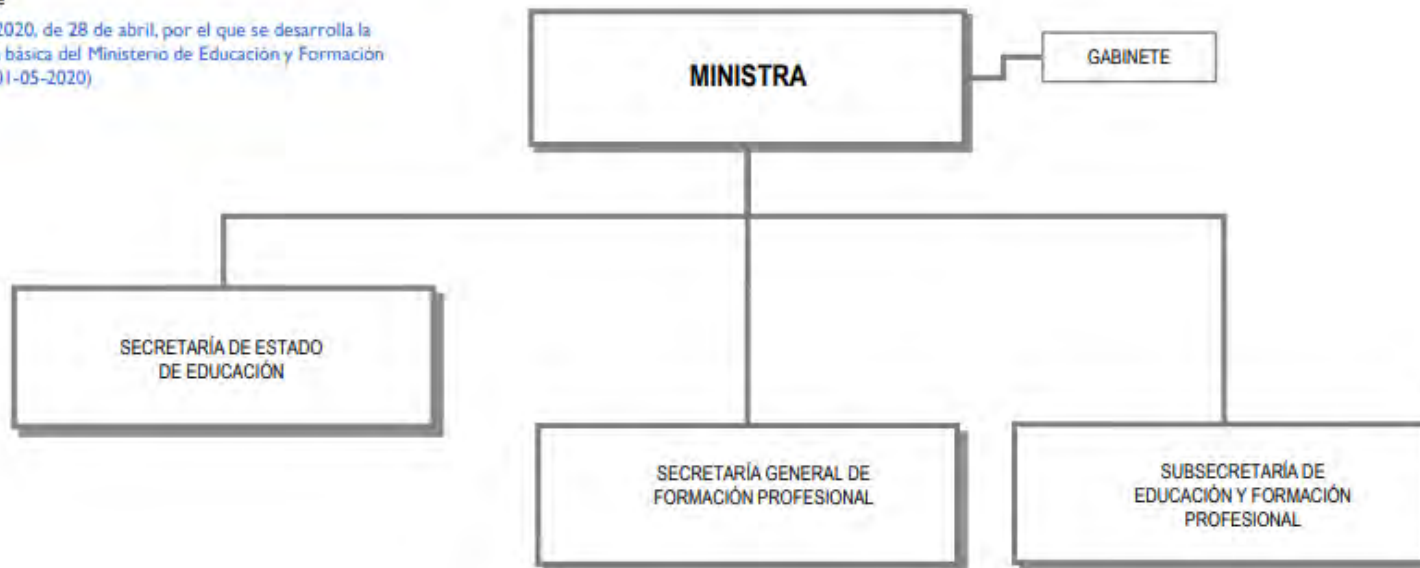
2020, de 28 de abril, por el que se desarrolla la
básica del Ministerio de Educación y Formación
01-05-2020)

MINISTRA

GABINETE

SECRETARÍA DE ESTADO DE EDUCACIÓN

SECRETARÍA GENERAL DE FORMACIÓN PROFESIONAL

SUBSECRETARÍA DE EDUCACIÓN Y FORMACIÓN PROFESIONAL